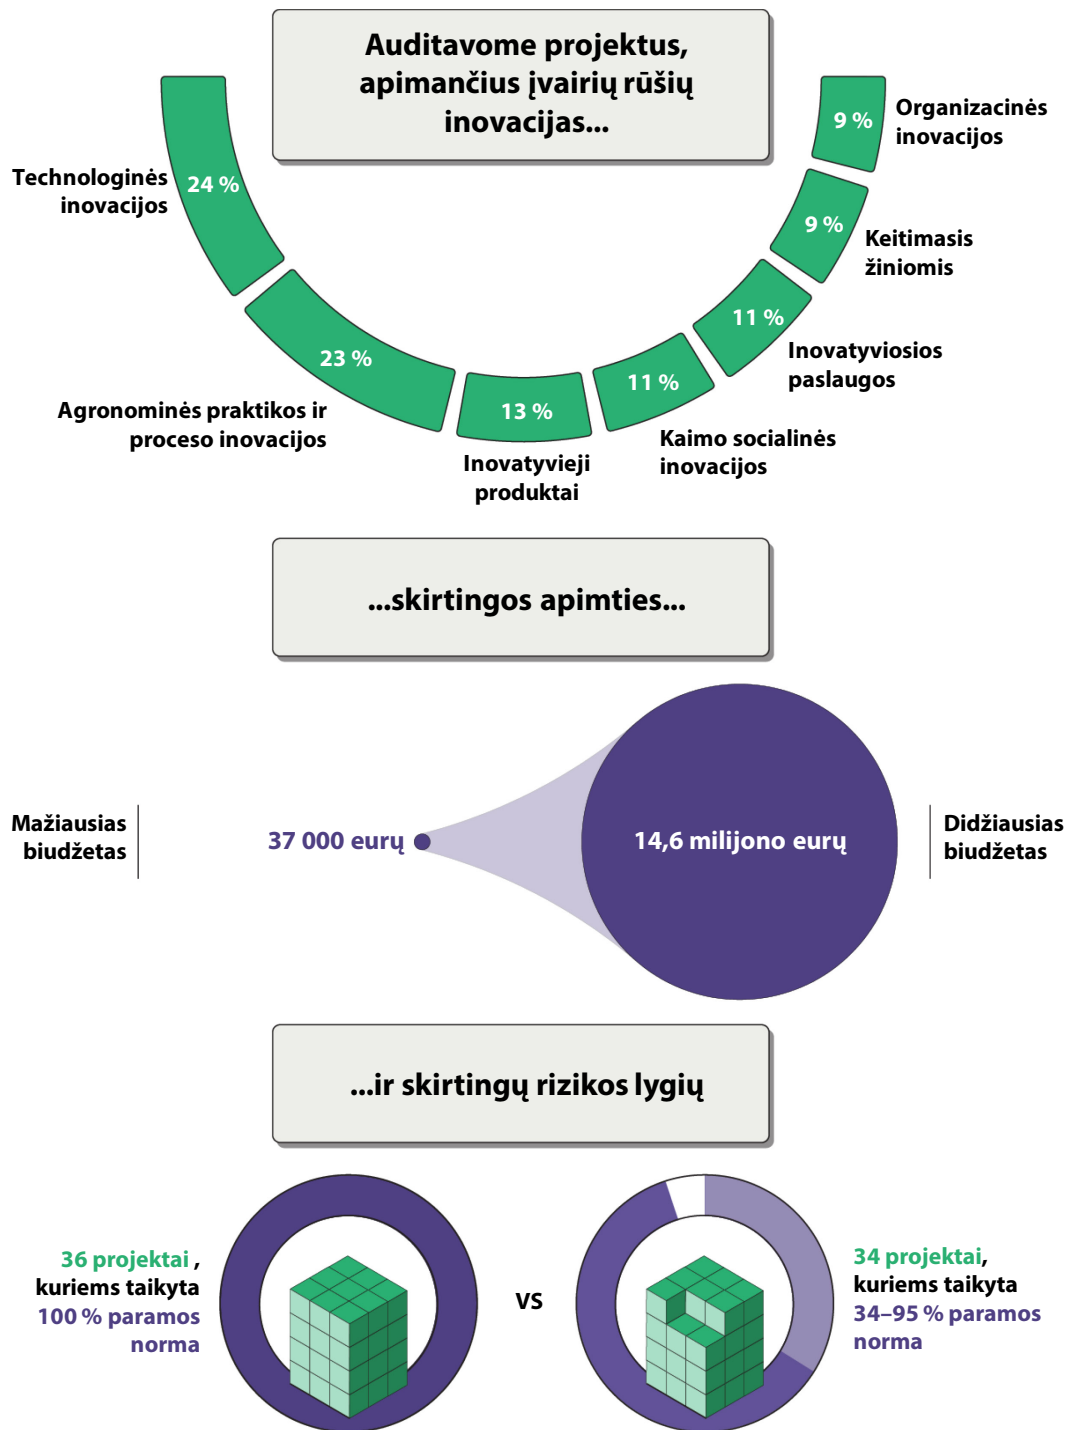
Auditavome projektus, apimančius įvairių rūšių inovacijas...

Technologinės inovacijos 24 %

23 %
Agronominės praktikos ir proceso inovacijos

13 %
Inovatyvieji produktai

11 %
Kaimo socialinės inovacijos

11 %
Inovatyviosios paslaugos

9 %
Keitimasis žiniomis

9 %
Organizacinės inovacijos

...skirtingos apimties...

Mažiausias biudžetas

37 000 eurų

14,6 milijono eurų

Didžiausias biudžetas

...ir skirtingų rizikos lygių

36 projektai , kuriems taikyta 100 % paramos norma

VS

34 projektai, kuriems taikyta 34–95 % paramos norma